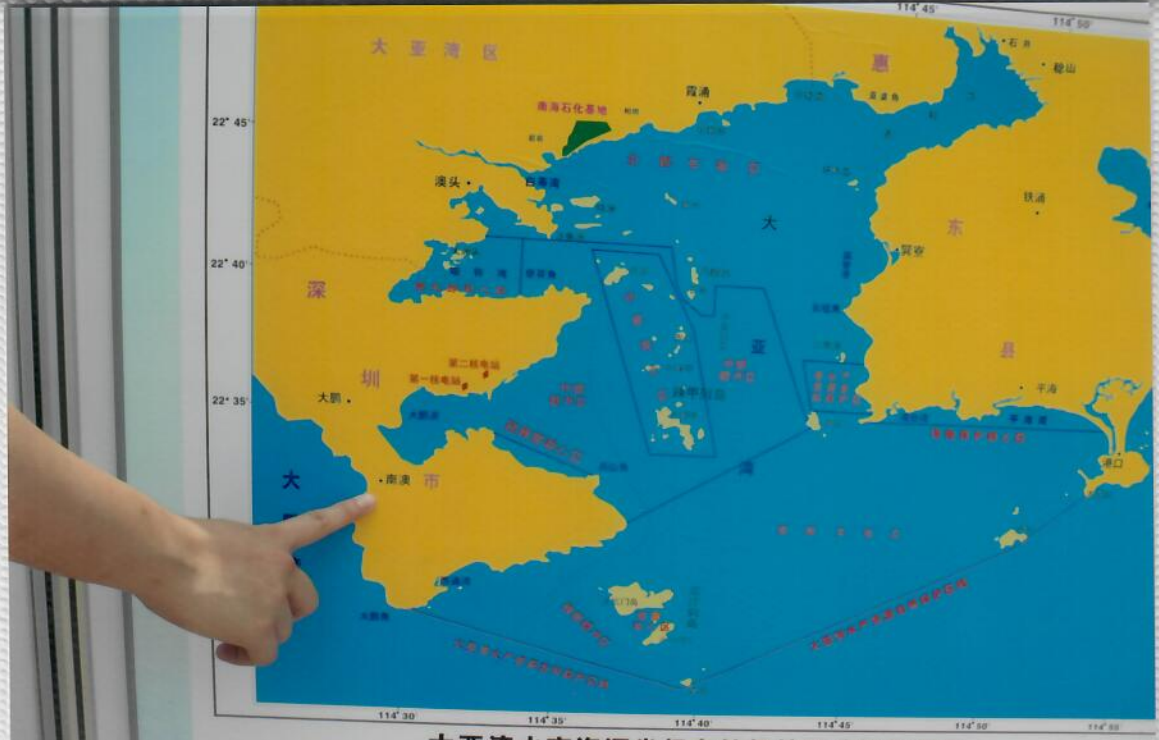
114° 45′
114° 50′
大亚湾区
惠
石井
稔山
南海石化基地
霞涌
22° 45′
澳头
大
东
22° 40′
深
亚
县
第二核电站
第一核电站
圳
22° 35′
大鹏
平海
湾
大
南澳
市
港口
114° 30′
114° 35′
114° 40′
114° 45′
114° 50′
114° 55′